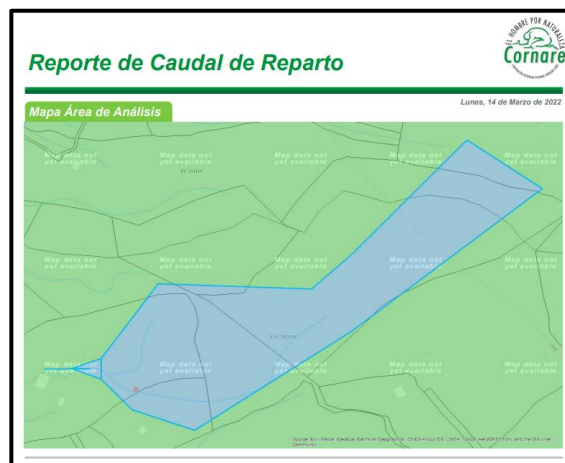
Reporte de Caudal de Reparto

EL HOMBRE POR NATURALEZA
Cornare

Mapa Área de Análisis

Lunes, 14 de Marzo de 2022

Map data not yet available

Map data not yet available

Map data not yet available

Map data not yet available

Map data not yet available

Map data not yet available

Map data not yet available

Map data not yet available

Map data not yet available

Map data not yet available

Map data not yet available

Map data not yet available

Map data not yet available

Map data not yet available

Map data not yet available

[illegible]

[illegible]

Source: Esri, Maxar, GeoEye, Earthstar Geographics, CNES/Airbus DS, USDA, USGS, AeroGRID, IGN, and the GIS User Community